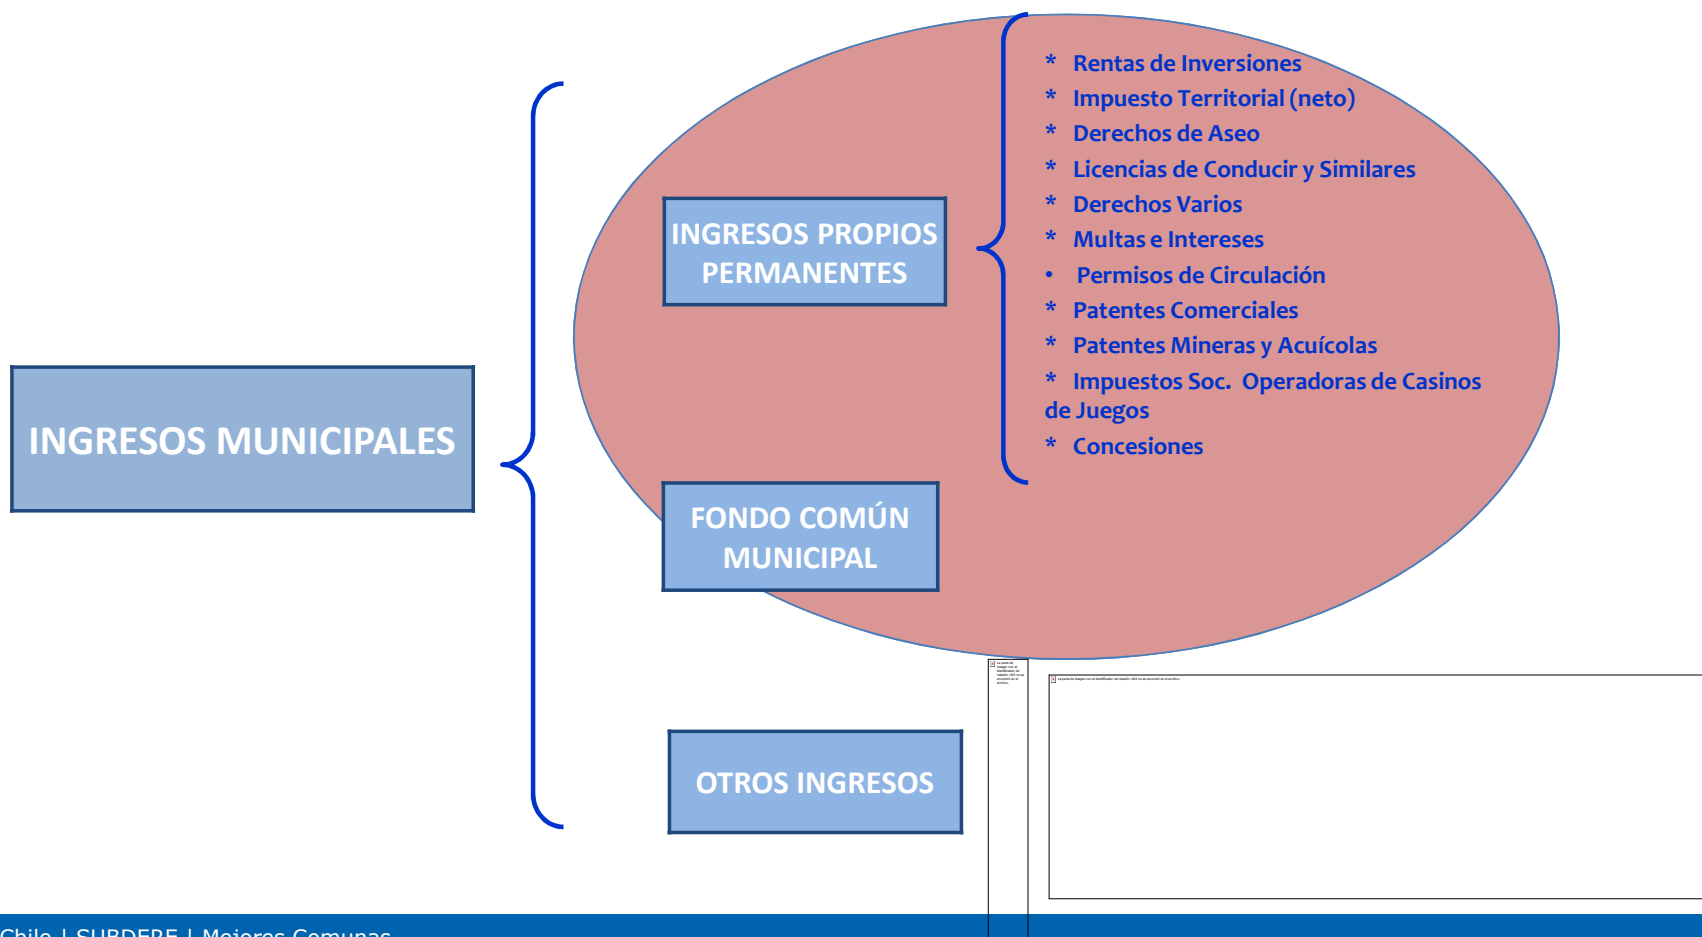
INGRESOS MUNICIPALES

INGRESOS PROPIOS PERMANENTES

* Rentas de Inversiones
* Impuesto Territorial (neto)
* Derechos de Aseo
* Licencias de Conducir y Similares
* Derechos Varios
* Multas e Intereses
• Permisos de Circulación
* Patentes Comerciales
* Patentes Mineras y Acuícolas
* Impuestos Soc. Operadoras de Casinos de Juegos
* Concesiones

FONDO COMÚN MUNICIPAL

OTROS INGRESOS

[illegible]

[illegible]

Chile | SUBDERE | Mejores Comunas